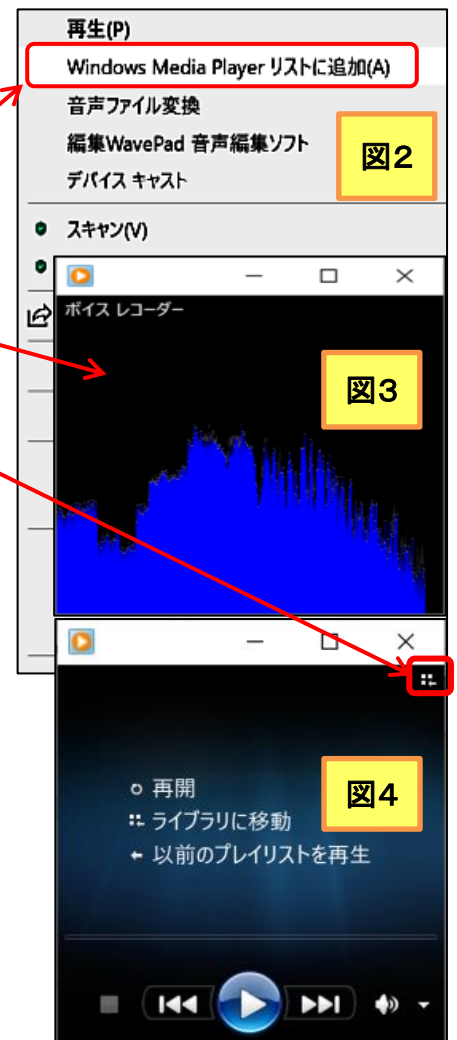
再生(P)
Windows Media Player リストに追加(A)
音声ファイル変換
編集WavePad 音声編集ソフト
デバイス キャスト

図2

スキャン(V)

ボイス レコーダー

図3

図4

再開
ライブラリに移動
以前のプレイリストを再生